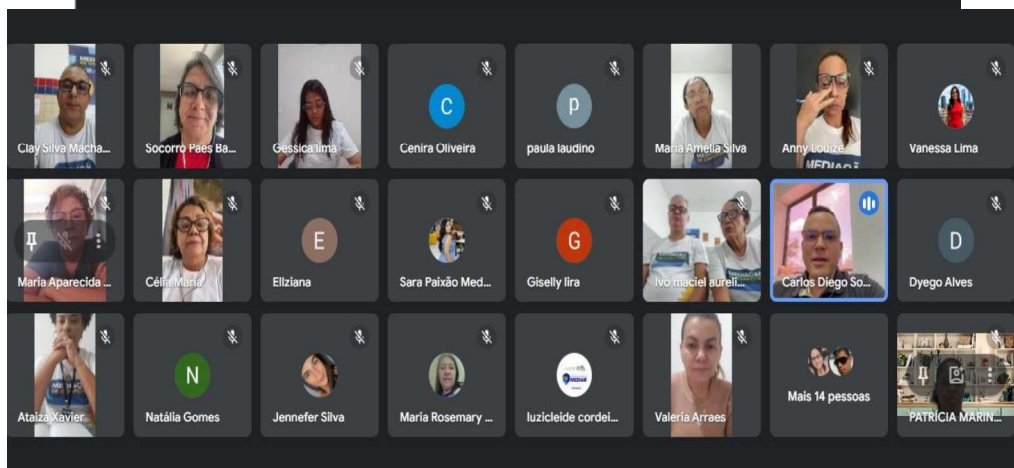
Clay Silva Macha...
Socorro Paes Ba...
Gessica lima
C
Cenira Oliveira
p
paula laudino
Maria Amelia Silva
Anny Louize
Vanessa Lima

Maria Aparecida ...
Célia Maria
E
Elziana
Sara Paixão Med...
G
Giselly lira
Ivo maciel aureli...
Carlos Diego So...
D
Dyego Alves

Ataiza Xavier
N
Natália Gomes
Jennefer Silva
Maria Rosemary ...
luzicleide cordei...
Valeria Arraes
Mais 14 pessoas
PATRÍCIA MARIN...